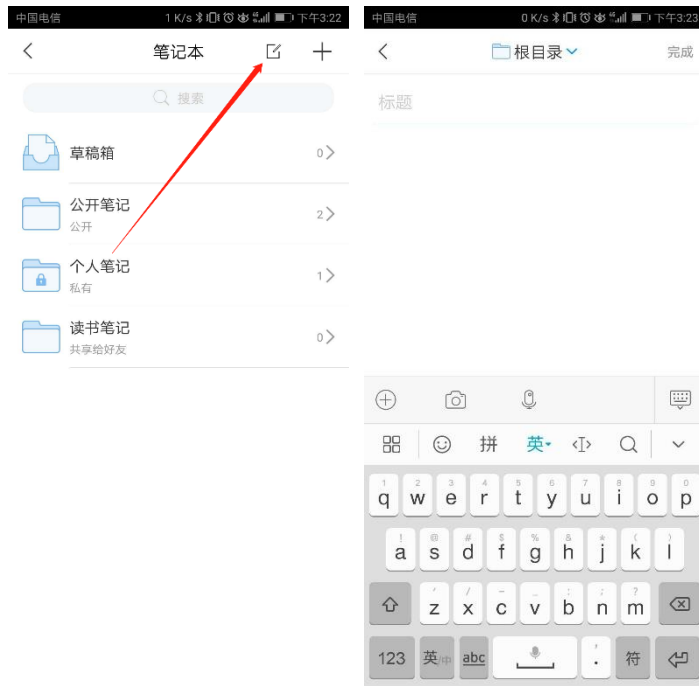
中国电信 1 K/s 下午3:22

笔记本

搜索

草稿箱 0

公开笔记
公开 2

个人笔记
私有 1

读书笔记
共享给好友 0

中国电信 0 K/s 下午3:22

根目录

完成

标题

拼 英

1 2 3 4 5 6 7 8 9 0
q w e r t y u i o p

! @ # % & * ( )
a s d f g h j k l

z x c v b n m

123 英 abc 符